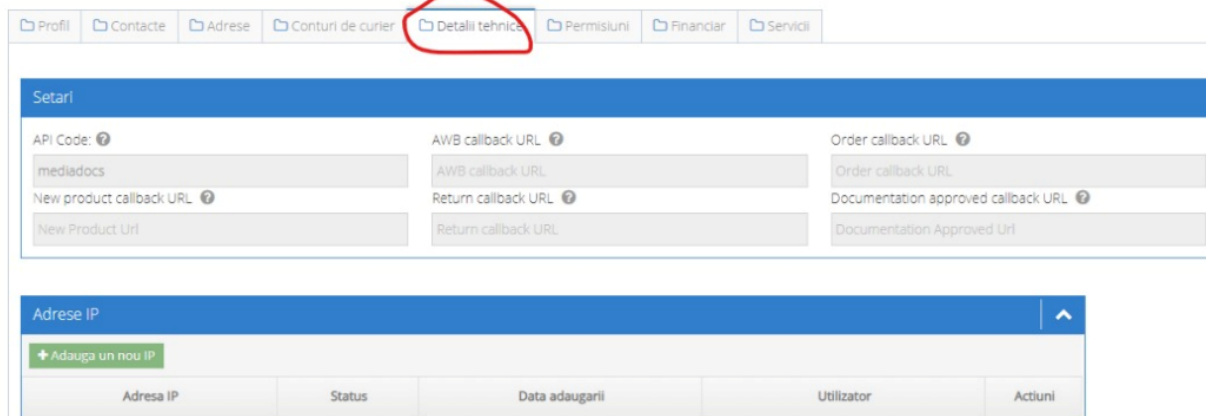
Profil | Contacte | Adrese | Conturi de curier | Detalii tehnice | Permisiuni | Financiar | Servicii

Setari

API Code:

mediadocs

AWB callback URL

AWB callback URL

Order callback URL

Order callback URL

New product callback URL

New Product Url

Return callback URL

Return callback URL

Documentation approved callback URL

Documentation Approved Url

Adrese IP

+ Adauga un nou IP

| Adresa IP | Status | Data adaugarii | Utilizator | Actiuni |
|---|---|---|---|---|